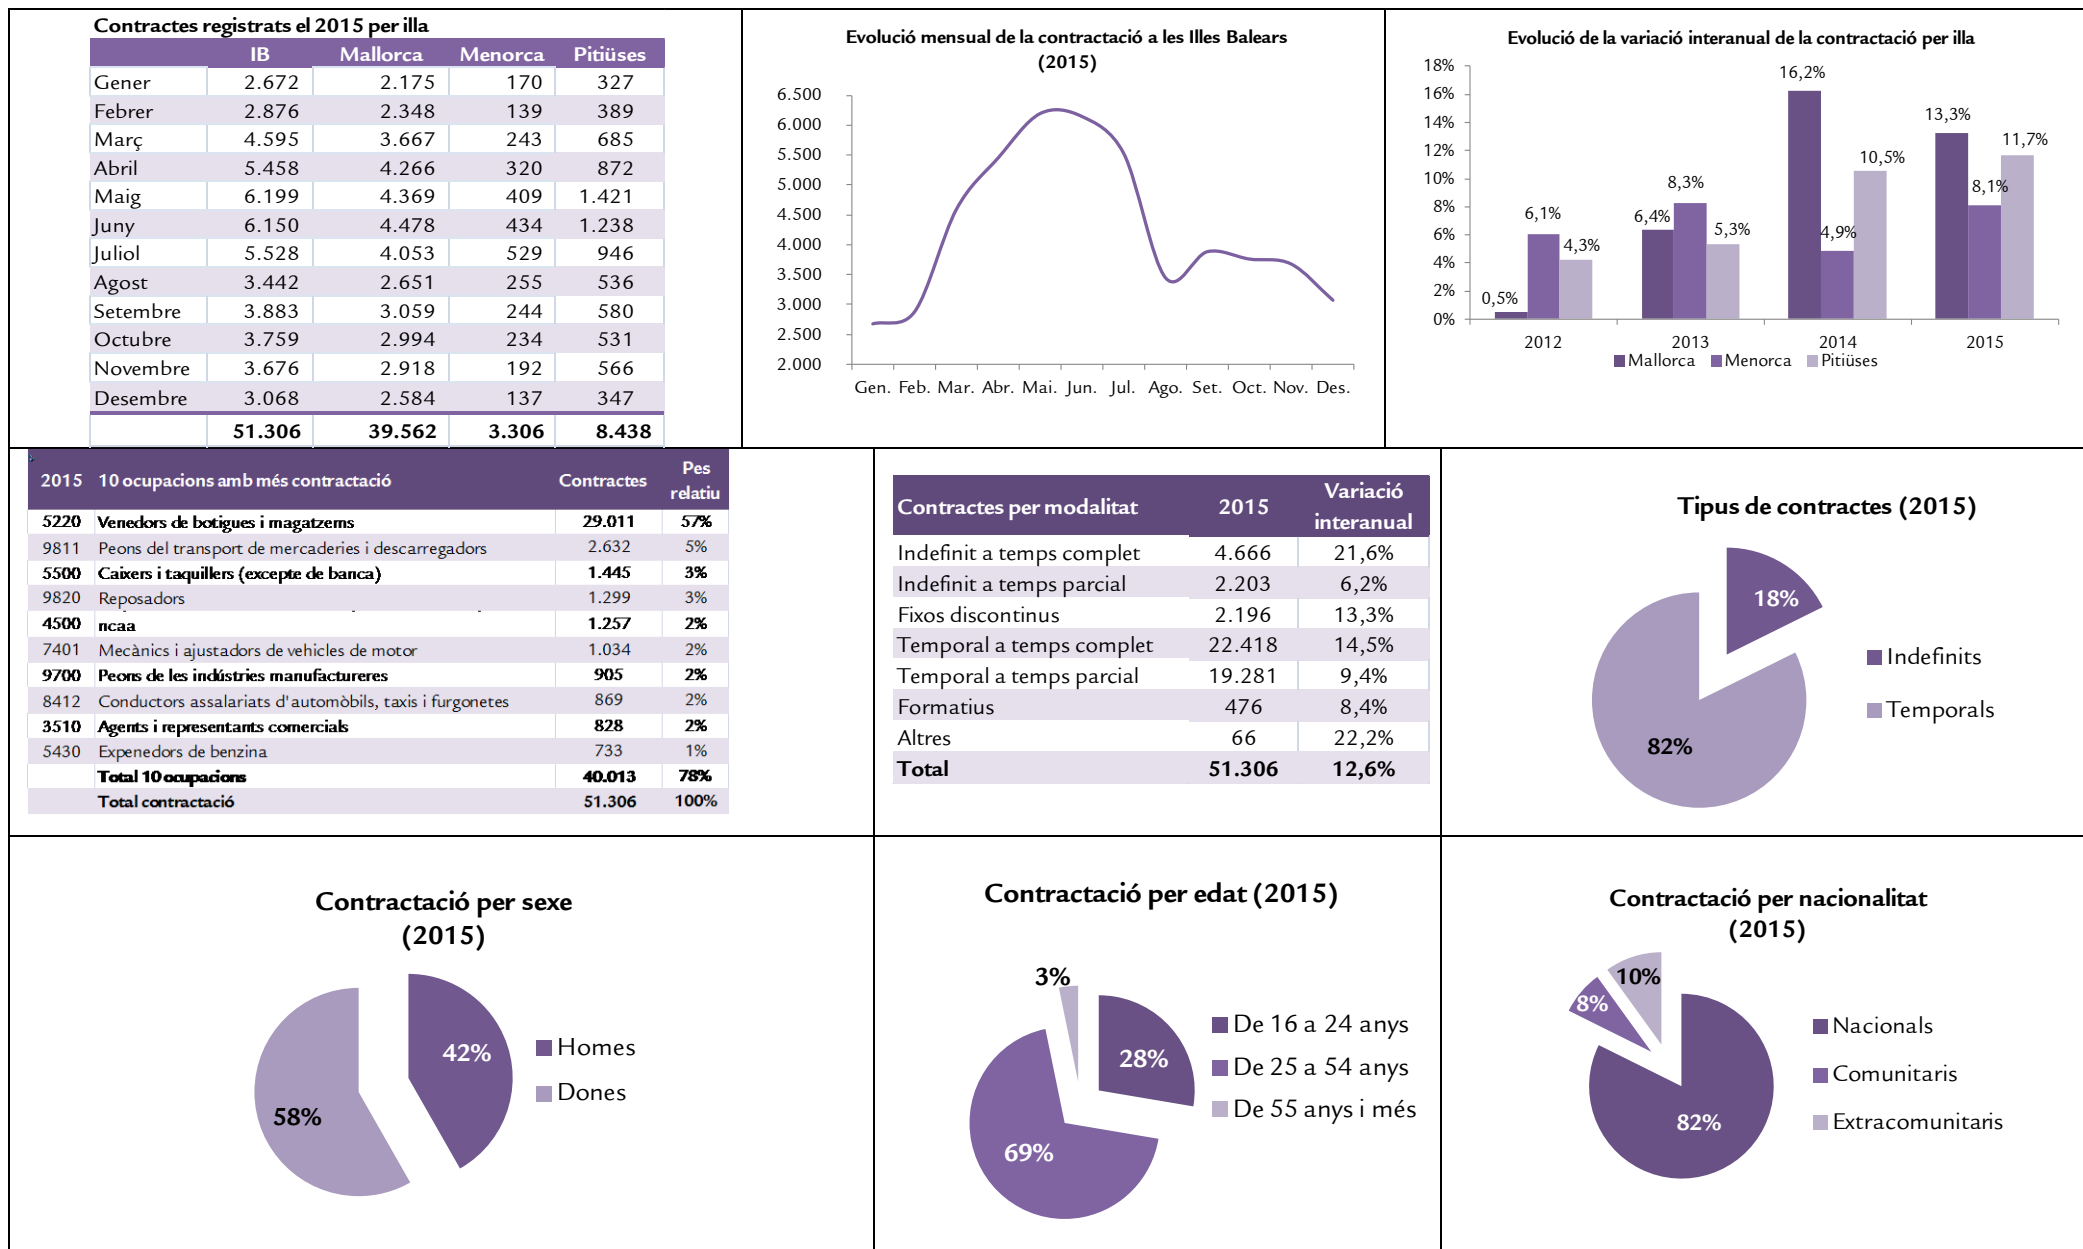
Contractes registrats el 2015 per illa

| | IB | Mallorca | Menorca | Pitiüses |
|---|---|---|---|---|
| Gener | 2.672 | 2.175 | 170 | 327 |
| Febrer | 2.876 | 2.348 | 139 | 389 |
| Març | 4.595 | 3.667 | 243 | 685 |
| Abril | 5.458 | 4.266 | 320 | 872 |
| Maig | 6.199 | 4.369 | 409 | 1.421 |
| Juny | 6.150 | 4.478 | 434 | 1.238 |
| Juliol | 5.528 | 4.053 | 529 | 946 |
| Agost | 3.442 | 2.651 | 255 | 536 |
| Setembre | 3.883 | 3.059 | 244 | 580 |
| Octubre | 3.759 | 2.994 | 234 | 531 |
| Novembre | 3.676 | 2.918 | 192 | 566 |
| Desembre | 3.068 | 2.584 | 137 | 347 |
| | 51.306 | 39.562 | 3.306 | 8.438 |

Evolució mensual de la contractació a les Illes Balears (2015)

6.500
6.000
5.500
5.000
4.500
4.000
3.500
3.000
2.500
2.000

Gen. Feb. Mar. Abr. Mai. Jun. Jul. Ago. Set. Oct. Nov. Des.

Evolució de la variació interanual de la contractació per illa

18%
16%
14%
12%
10%
8%
6%
4%
2%
0%

0,5% 6,1% 4,3% 6,4% 8,3% 5,3% 16,2% 4,9% 10,5% 13,3% 8,1% 11,7%

2012 2013 2014 2015

Mallorca Menorca Pitiüses

| 2015 | 10 ocupacions amb més contractació | Contractes | Pes relatiu |
|---|---|---|---|
| 5220 | Venedors de botigues i magatzems | 29.011 | 57% |
| 9811 | Peons del transport de mercaderies i descarregadors | 2.632 | 5% |
| 5500 | Caixers i taquillers (excepte de banca) | 1.445 | 3% |
| 9820 | Reposadors | 1.299 | 3% |
| 4500 | ncaa | 1.257 | 2% |
| 7401 | Mecànics i ajustadors de vehicles de motor | 1.034 | 2% |
| 9700 | Peons de les indústries manufactureres | 905 | 2% |
| 8412 | Conductors assalariats d'automòbils, taxis i furgonetes | 869 | 2% |
| 3510 | Agents i representants comercials | 828 | 2% |
| 5430 | Expenedors de benzina | 733 | 1% |
| | Total 10 ocupacions | 40.013 | 78% |
| | Total contractació | 51.306 | 100% |

| Contractes per modalitat | 2015 | Variació interanual |
|---|---|---|
| Indefinit a temps complet | 4.666 | 21,6% |
| Indefinit a temps parcial | 2.203 | 6,2% |
| Fixos discontinus | 2.196 | 13,3% |
| Temporal a temps complet | 22.418 | 14,5% |
| Temporal a temps parcial | 19.281 | 9,4% |
| Formatius | 476 | 8,4% |
| Altres | 66 | 22,2% |
| Total | 51.306 | 12,6% |

Tipus de contractes (2015)

18%
82%
Indefinits
Temporals

Contractació per sexe (2015)

42%
58%
Homes
Dones

Contractació per edat (2015)

3%
28%
69%
De 16 a 24 anys
De 25 a 54 anys
De 55 anys i més

Contractació per nacionalitat (2015)

10%
8%
82%
Nacionals
Comunitaris
Extracomunitaris